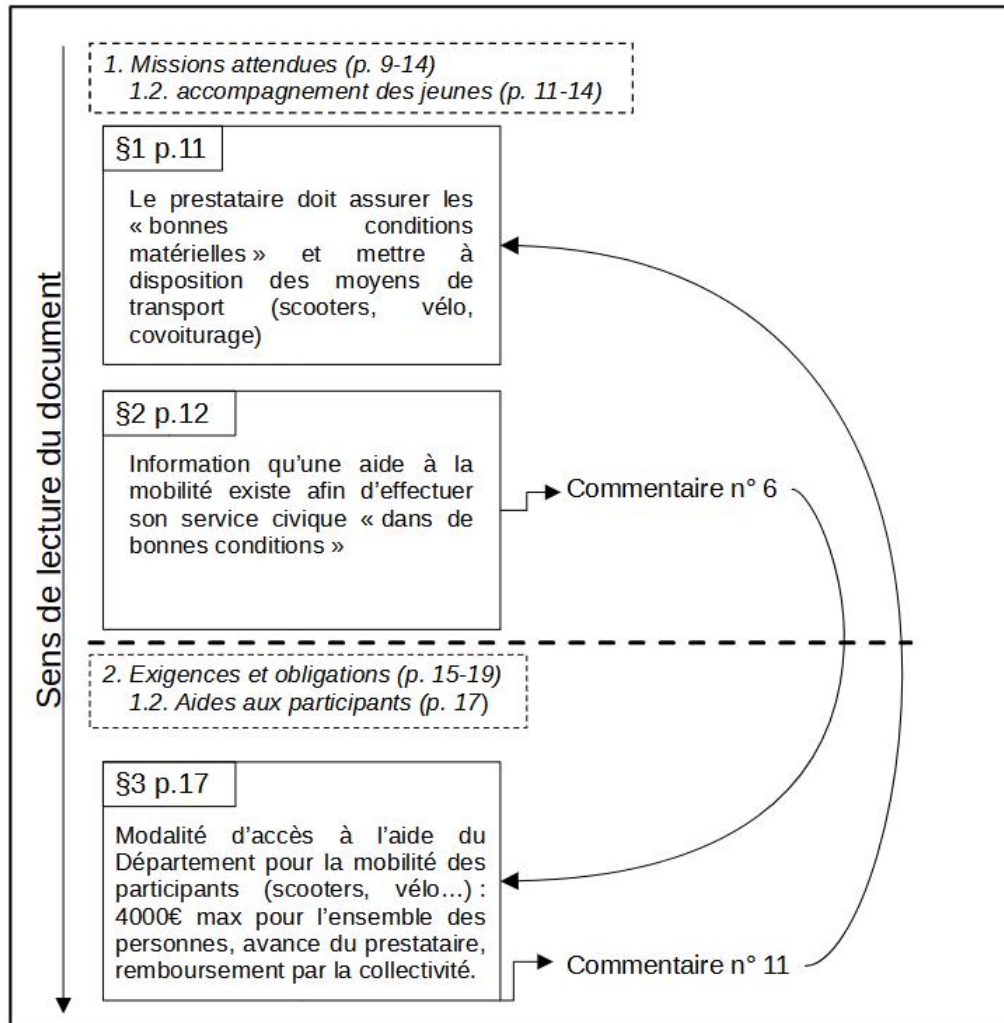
Sens de lecture du document

1. Missions attendues (p. 9-14)
1.2. accompagnement des jeunes (p. 11-14)

§1 p.11

Le prestataire doit assurer les « bonnes conditions matérielles » et mettre à disposition des moyens de transport (scooters, vélo, covoiturage)

§2 p.12

Information qu'une aide à la mobilité existe afin d'effectuer son service civique « dans de bonnes conditions »

Commentaire n° 6

2. Exigences et obligations (p. 15-19)
1.2. Aides aux participants (p. 17)

§3 p.17

Modalité d'accès à l'aide du Département pour la mobilité des participants (scooters, vélo…) : 4000€ max pour l'ensemble des personnes, avance du prestataire, remboursement par la collectivité.

Commentaire n° 11